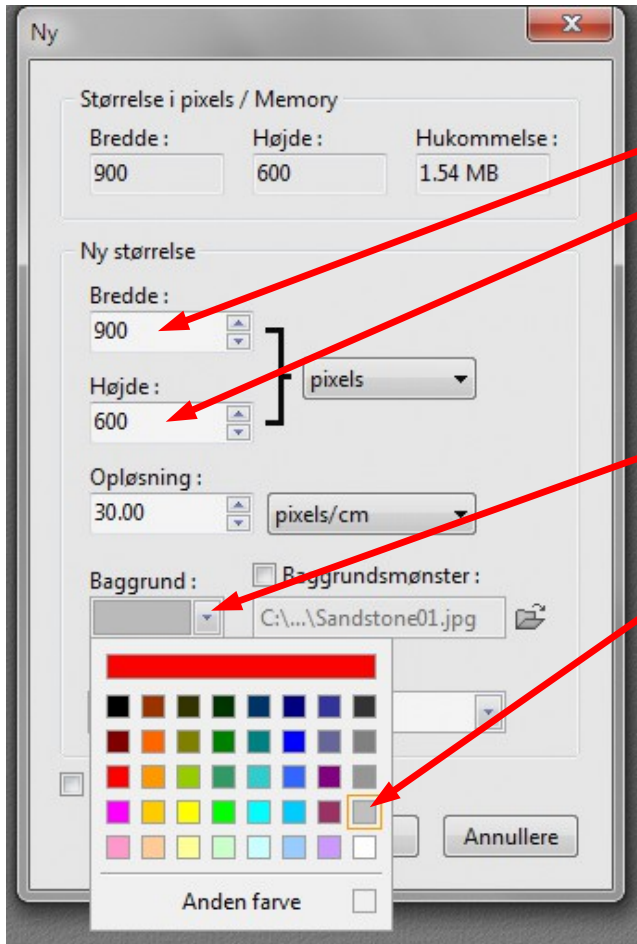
Ny

Størrelse i pixels / Memory

Bredde :
900

Højde :
600

Hukommelse :
1.54 MB

Ny størrelse

Bredde :
900

Højde :
600

pixels

Opløsning :
30.00

pixels/cm

Baggrund :

Baggrundsmønster :

C:\...\Sandstone01.jpg

Anden farve

Annullere